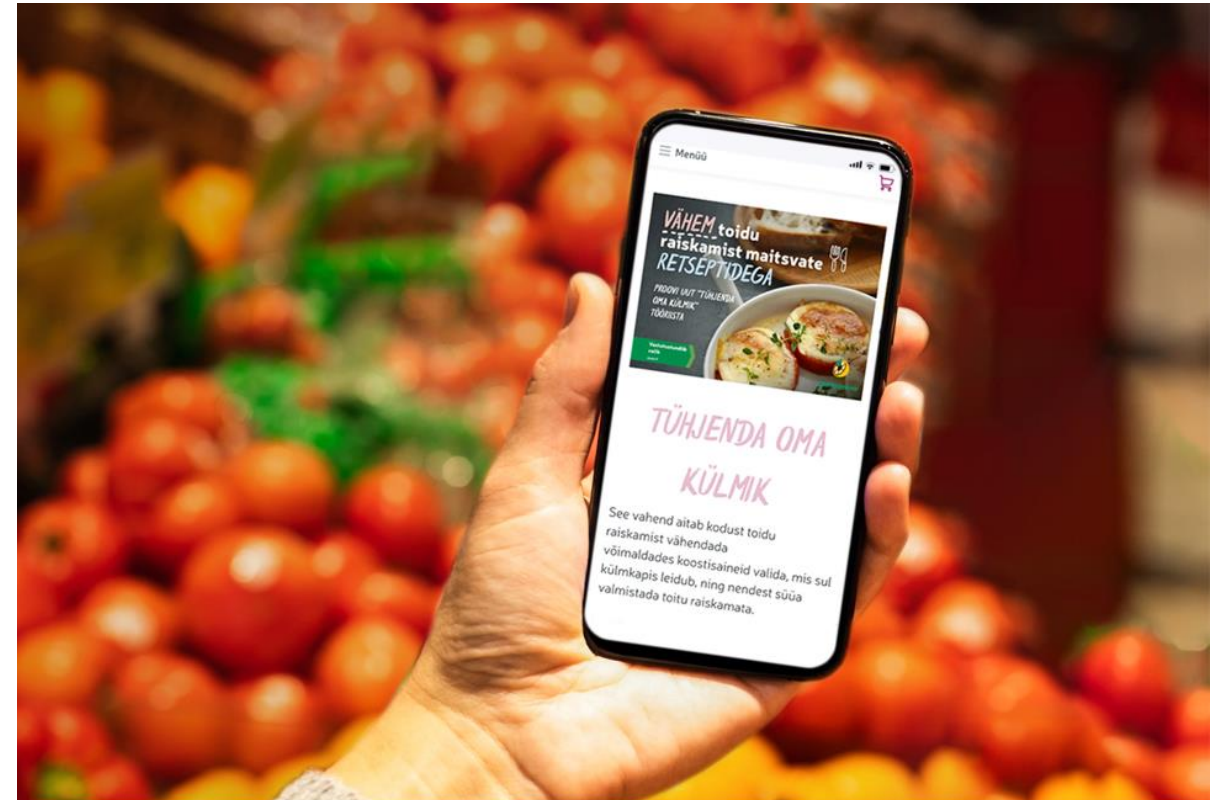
Menüü

VÄHEM toidu raiskamist maitsvate RETSEPTIDEGA

PROOVI UUT "TÜHJENDA OMA KÜLMIK" TÖÖRIISTA

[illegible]

TÜHJENDA OMA KÜLMIK

See vahend aitab kodust toidu raiskamist vähendada võimaldades koostisaineid valida, mis sul külmkapis leidub, ning nendest süüa valmistada toitu raiskamata.